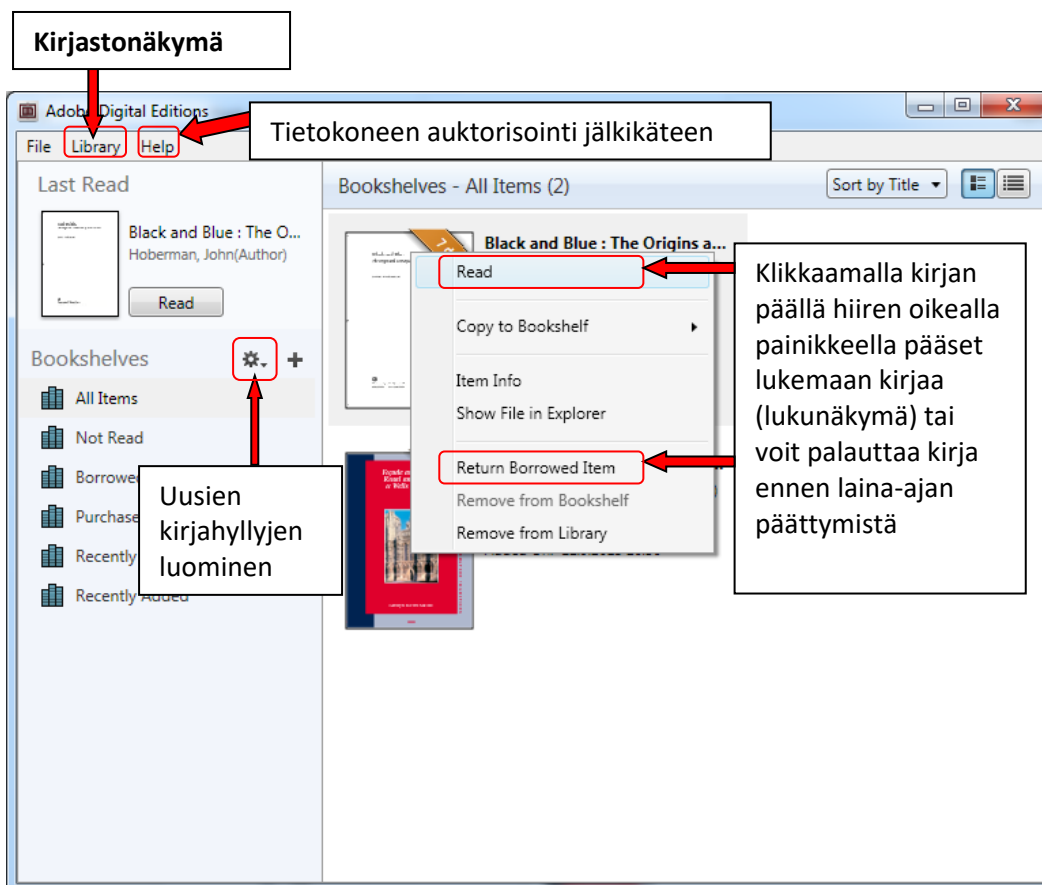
Kirjastonäkymä

Adobe Digital Editions

File Library Help

Tietokoneen auktorisointi jälkikäteen

Last Read

Black and Blue : The O...
Hoberman, John(Author)

Read

Bookshelves

All Items
Not Read
Borrowe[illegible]
Purchase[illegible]
Recently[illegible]
Recently Added

Uusien kirjahyllyjen luominen

Bookshelves - All Items (2)

Sort by Title

Black and Blue : The Origins a...

Read
Copy to Bookshelf
Item Info
Show File in Explorer
Return Borrowed Item
Remove from Bookshelf
Remove from Library

Klikkaamalla kirjan päällä hiiren oikealla painikkeella pääset lukemaan kirjaa (lukunäkymä) tai voit palauttaa kirja ennen laina-ajan päättymistä